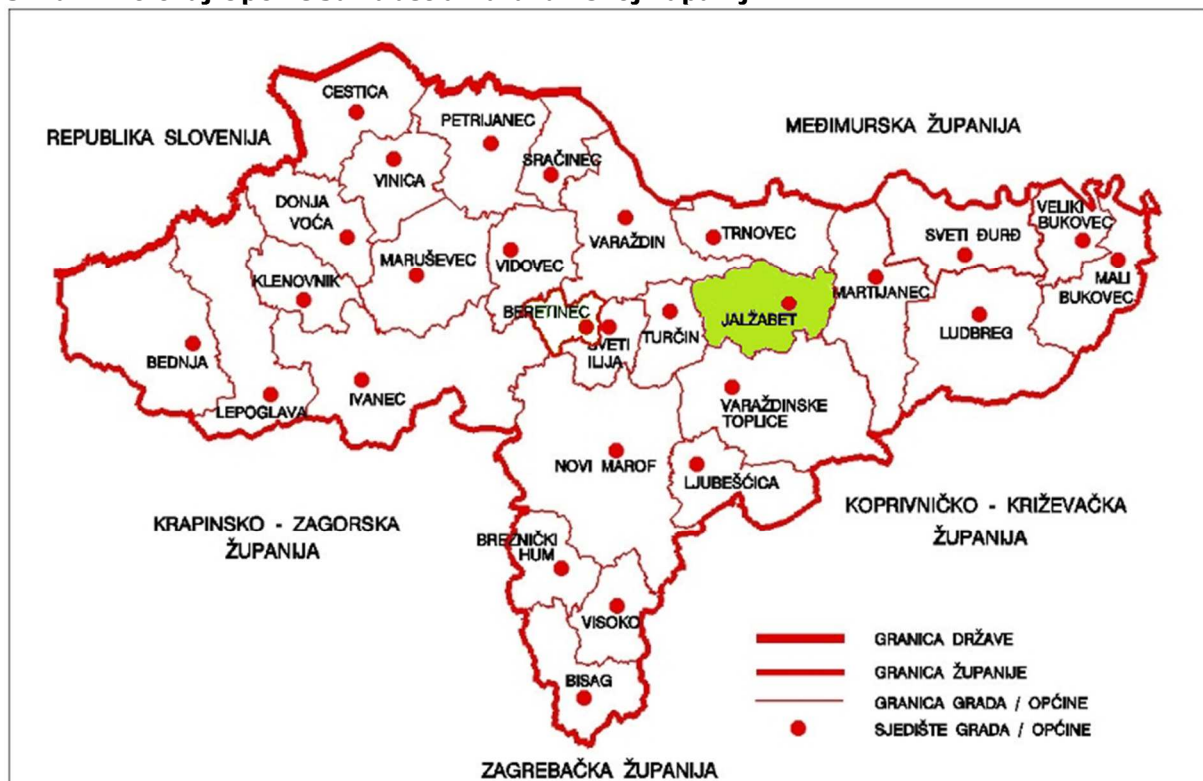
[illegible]

REPUBLIKA SLOVENIJA

MEĐIMURSKA ŽUPANIJA

CESTICA

PETRIJANEC

SRAČINEC

VINICA

DONJA VOĆA

VARAŽDIN

TRNOVEC

SVETI ĐURĐ

VELIKI BUKOVEC

MALI BUKOVEC

MARUŠEVEC

VIDOVEC

KLENOVNIK

BERETINEC

SVETI ILIJA

TURČIN

JALŽABET

MARTIJANEC

LUDBREG

BEDNJA

LEPOGLAVA

IVANEC

VARAŽDINSKE TOPLICE

NOVI MAROF

LJUBEŠČICA

KRAPINSKO - ZAGORSKA ŽUPANIJA

KOPRIVNIČKO - KRIŽEVAČKA ŽUPANIJA

BREZNIČKI HUM

VISOKO

BISAG

GRANICA DRŽAVE

GRANICA ŽUPANIJE

GRANICA GRADA / OPĆINE

SJEDIŠTE GRADA / OPĆINE

ZAGREBAČKA ŽUPANIJA